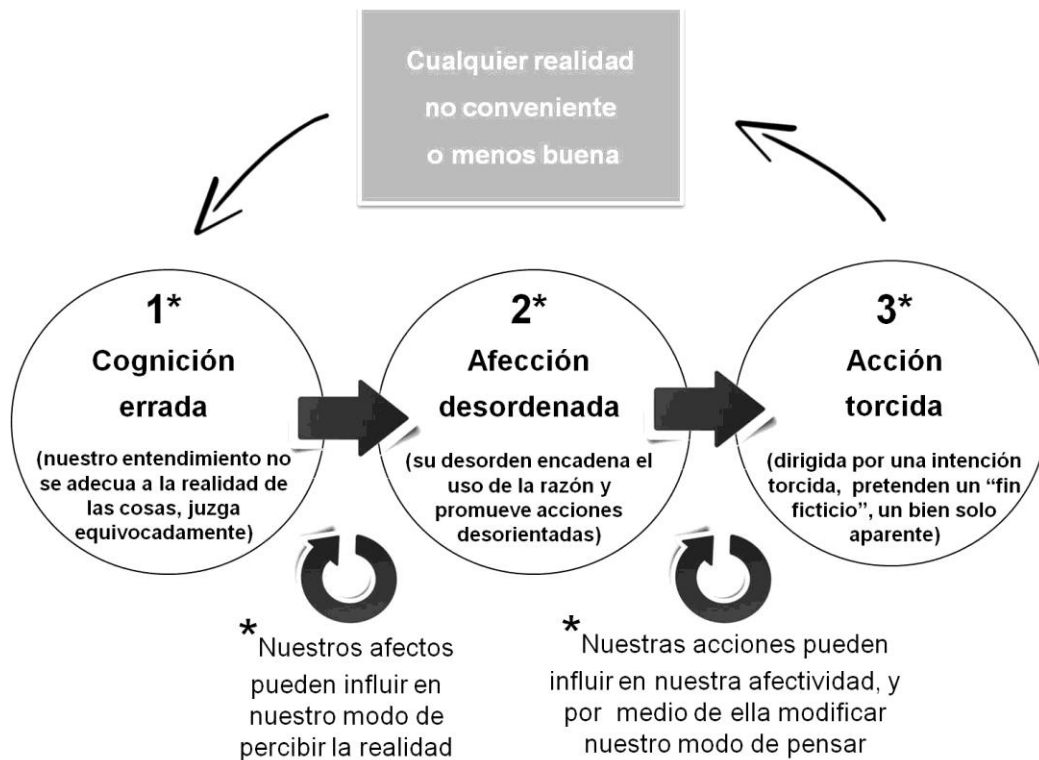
Cualquier realidad no conveniente o menos buena

1*
Cognición errada
(nuestro entendimiento no se adecua a la realidad de las cosas, juzga equivocadamente)

2*
Afección desordenada
(su desorden encadena el uso de la razón y promueve acciones desorientadas)

3*
Acción torcida
(dirigida por una intención torcida, pretenden un "fin ficticio", un bien solo aparente)

*Nuestros afectos pueden influir en nuestro modo de percibir la realidad

*Nuestras acciones pueden influir en nuestra afectividad, y por medio de ella modificar nuestro modo de pensar